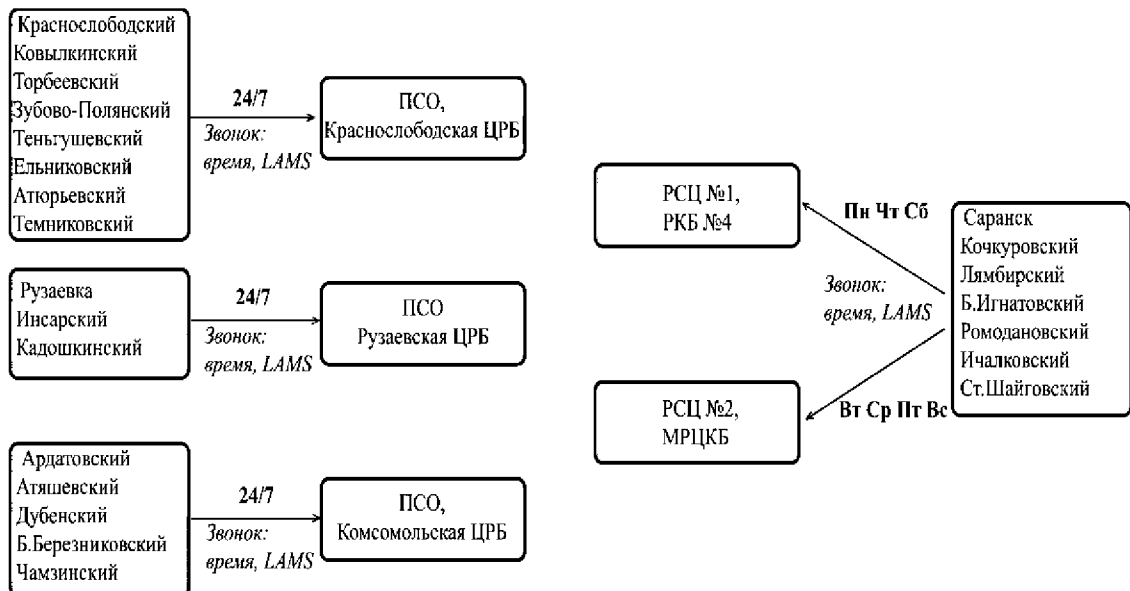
Краснослободский
Ковылкинский
Торбеевский
Зубово-Полянский
Теньгушевский
Ельниковский
Атюрьевский
Темниковский

24/7
Звонок: время, LAMS

ПСО, Краснослободская ЦРБ

Рузаевка
Инсарский
Кадошкинский

24/7
Звонок: время, LAMS

ПСО Рузаевская ЦРБ

Ардатовский
Атяшевский
Дубенский
Б.Березниковский
Чамзинский

24/7
Звонок: время, LAMS

ПСО, Комсомольская ЦРБ

РСЦ №1, РКБ №4

Пн Чт Сб

Звонок: время, LAMS

Саранск
Кочкуровский
Лямбирский
Б.Игнатовский
Ромодановский
Ичалковский
Ст.Шайговский

Вт Ср Пт Вс

РСЦ №2, МРЦКБ